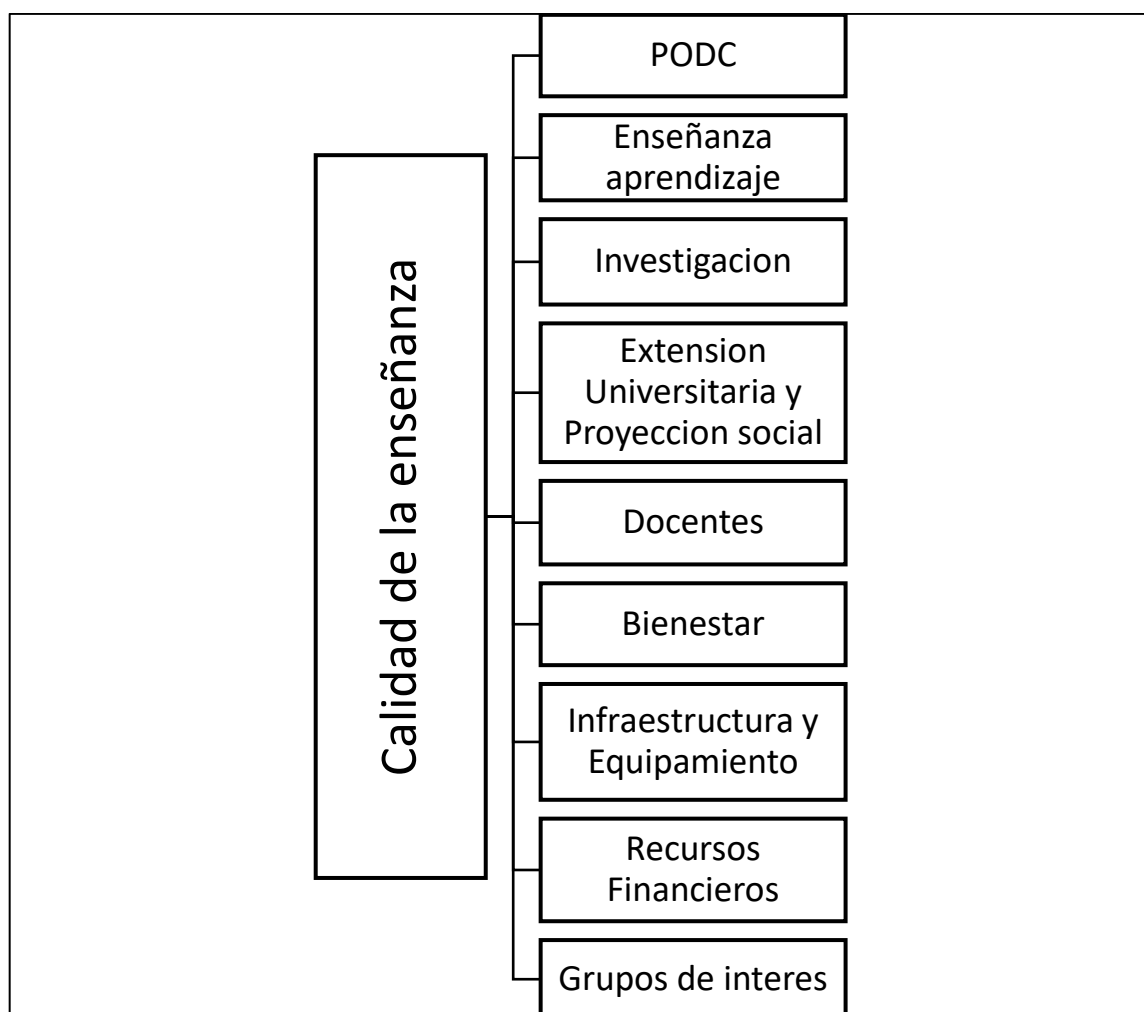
Calidad de la enseñanza

PODC

Enseñanza aprendizaje

Investigacion

Extension Universitaria y Proyeccion social

Docentes

Bienestar

Infraestructura y Equipamiento

Recursos Financieros

Grupos de interes